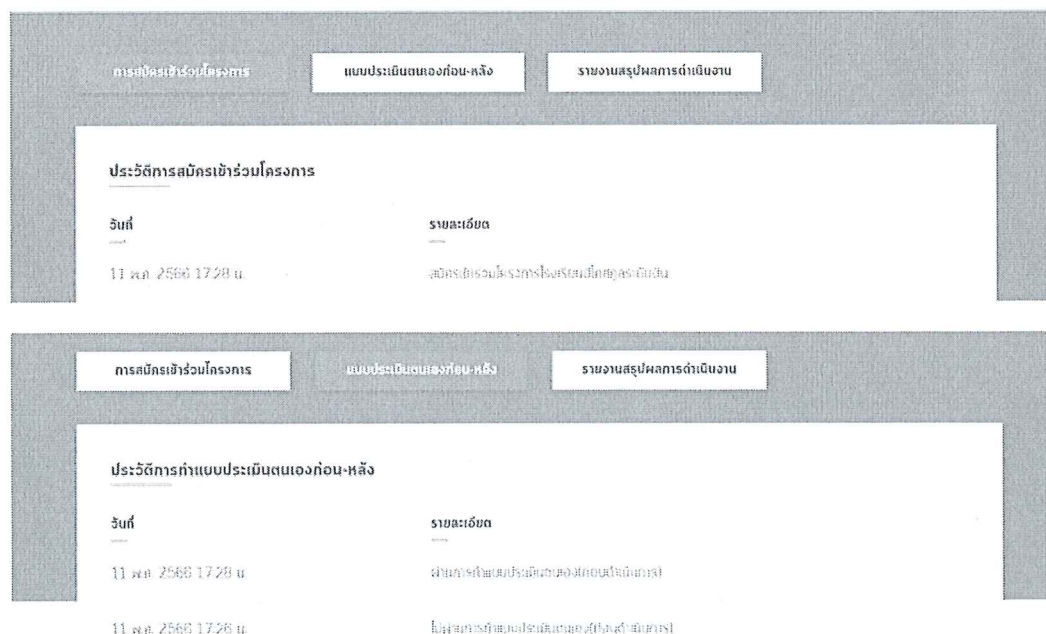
การสมัครเข้าร่วมโครงการ

แบบประเมินตนเองก่อน-หลัง

รายงานสรุปผลการดำเนินงาน

ประวัติการสมัครเข้าร่วมโครงการ

| วันที่ | รายละเอียด |
|---|---|
| 11 พ.ค. 2566 17:28 น. | สมัครเข้าร่วมโครงการโรงเรียนเด็กสุจริตเสริม |

การสมัครเข้าร่วมโครงการ

แบบประเมินตนเองก่อน-หลัง

รายงานสรุปผลการดำเนินงาน

ประวัติการทำแบบประเมินตนเองก่อน-หลัง

| วันที่ | รายละเอียด |
|---|---|
| 11 พ.ค. 2566 17:28 น. | ผ่านการทำแบบประเมินตนเอง(ก่อนดำเนินการ) |
| 11 พ.ค. 2566 17:26 น. | ไม่ผ่านการทำแบบประเมินตนเอง(ก่อนดำเนินการ) |